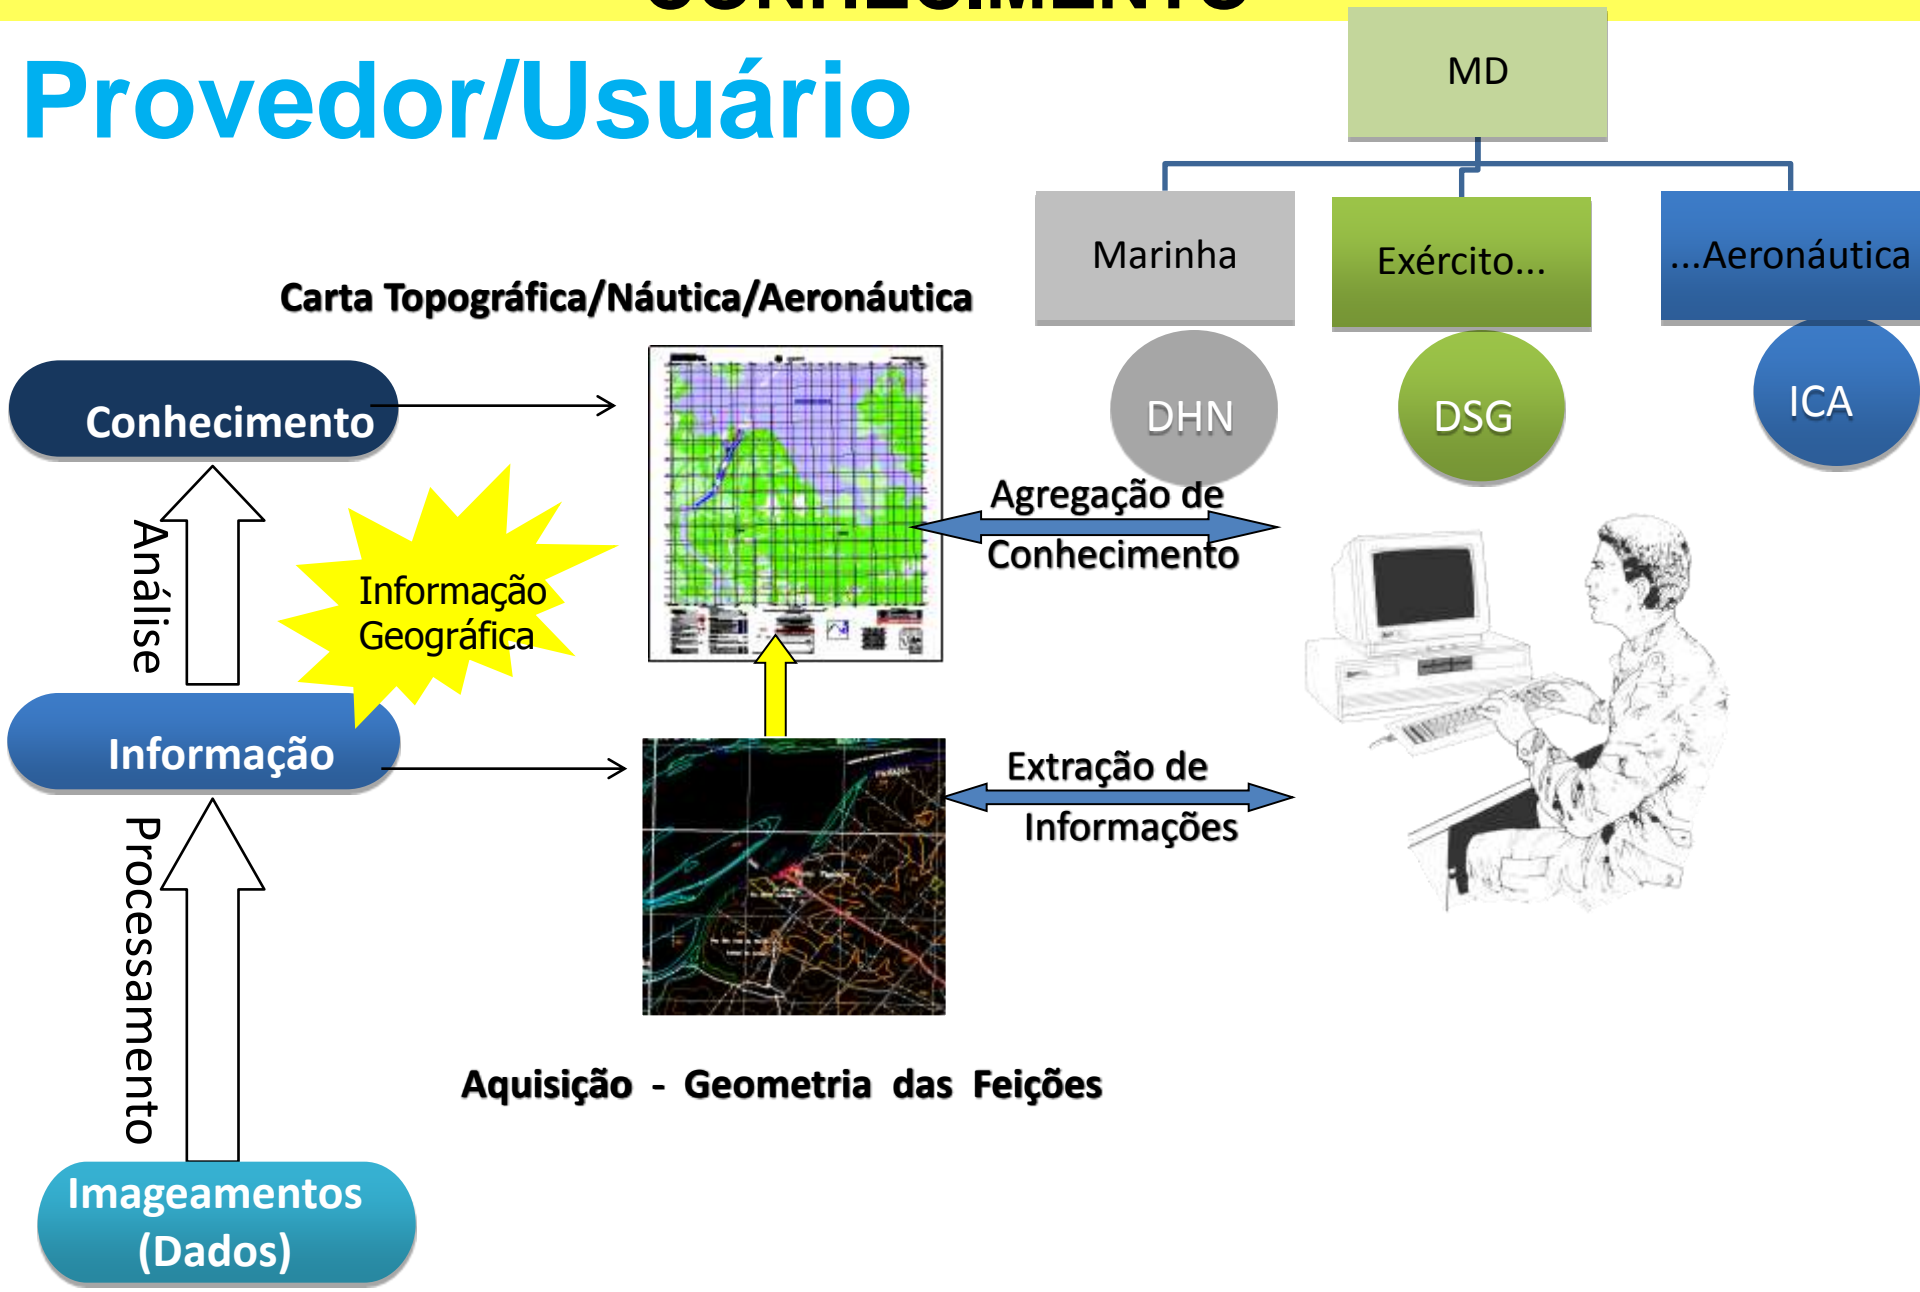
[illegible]

Provedor/Usuário

MD

Marinha

Exército...

...Aeronáutica

DHN

DSG

ICA

Carta Topográfica/Náutica/Aeronáutica

Conhecimento

Análise

Informação Geográfica

Agregação de Conhecimento

Informação

Extração de Informações

Processamento

Aquisição - Geometria das Feições

Imageamentos (Dados)